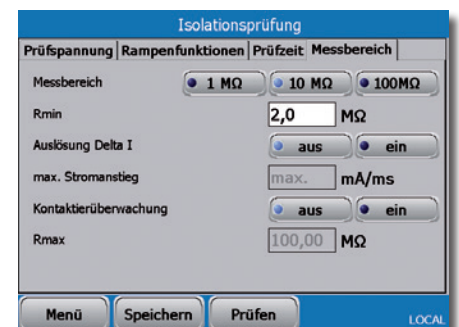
Isolationsprüfung

Prüfspannung | Rampenfunktionen | Prüfzeit | Messbereich

Messbereich
1 MΩ
10 MΩ
100MΩ

Rmin
2,0
MΩ

Auslösung Delta I
aus
ein

max. Stromanstieg
max.
mA/ms

Kontaktierüberwachung
aus
ein

Rmax
100,00
MΩ

Menü
Speichern
Prüfen
LOCAL